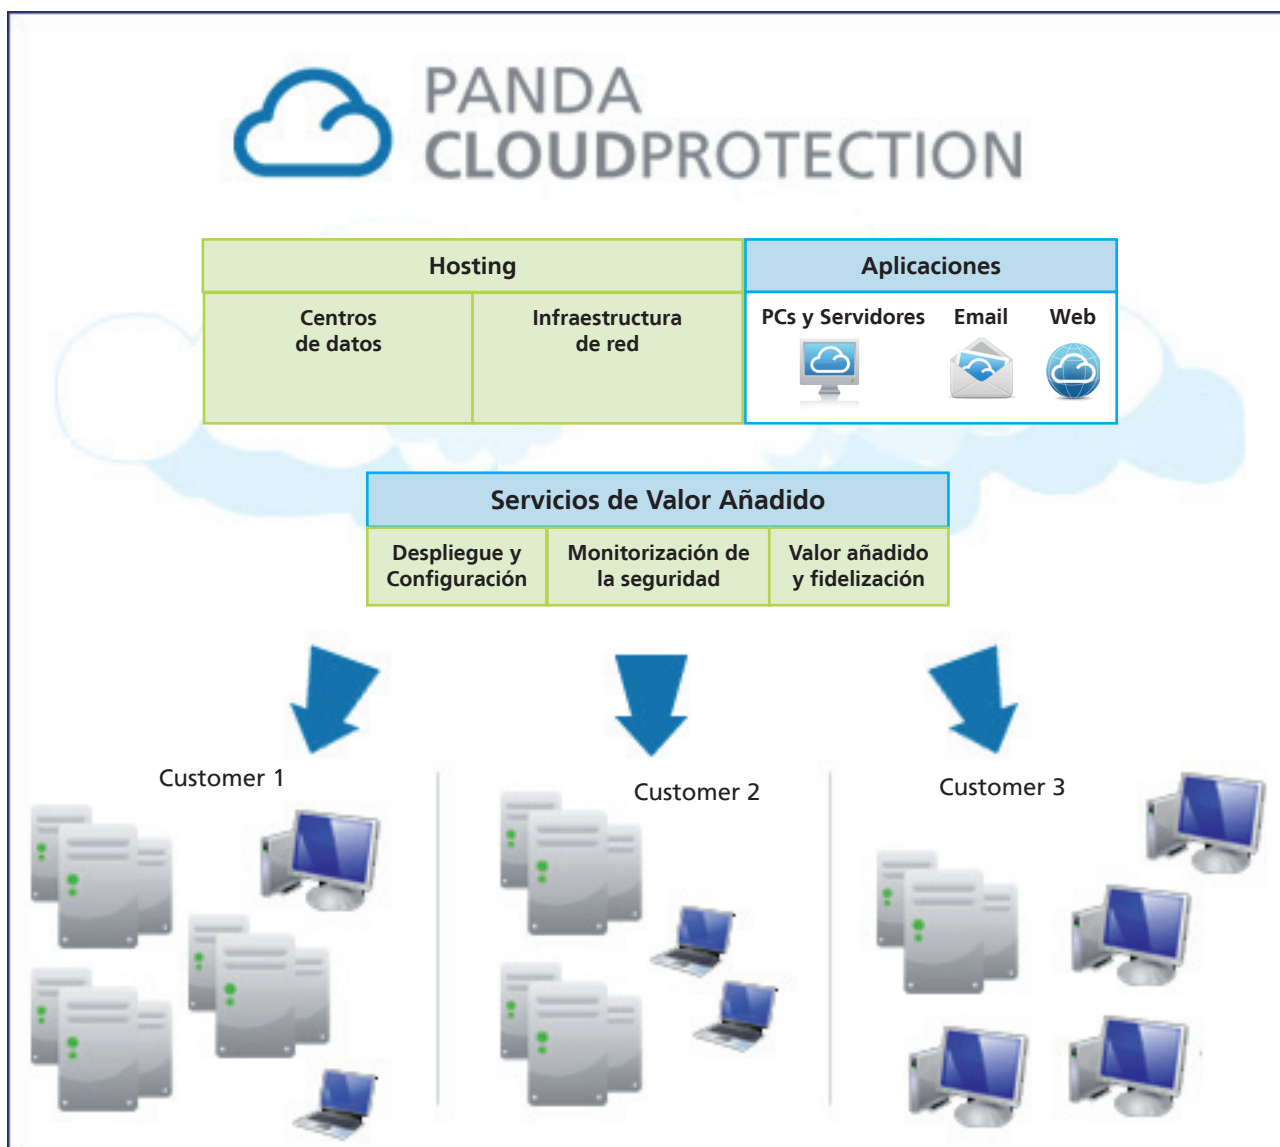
PANDA
CLOUDPROTECTION

| Hosting | | Aplicaciones | | |
|---|---|---|---|---|
| Centros de datos | Infraestructura de red | PCs y Servidores | Email | Web |

| Servicios de Valor Añadido | | |
|---|---|---|
| Despliegue y Configuración | Monitorización de la seguridad | Valor añadido y fidelización |

Customer 1

Customer 2

Customer 3